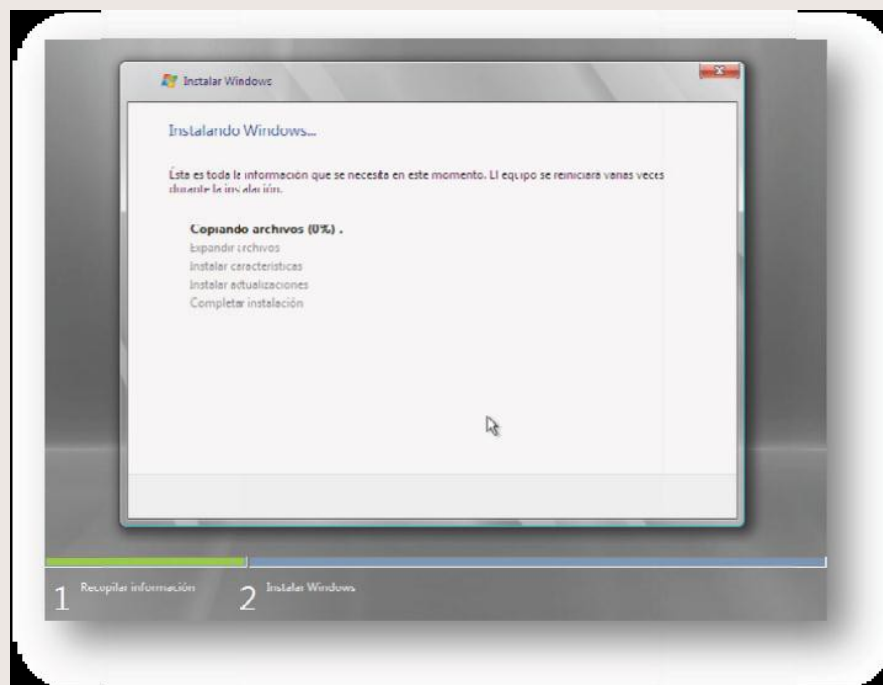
Instalar Windows

Instalando Windows...

Ésta es toda la información que se necesita en este momento. El equipo se reiniciará varias veces durante la instalación.

Copiando archivos (0%) .
Expandir archivos
Instalar características
Instalar actualizaciones
Completar instalación

1 Recopilar información
2 Instalar Windows